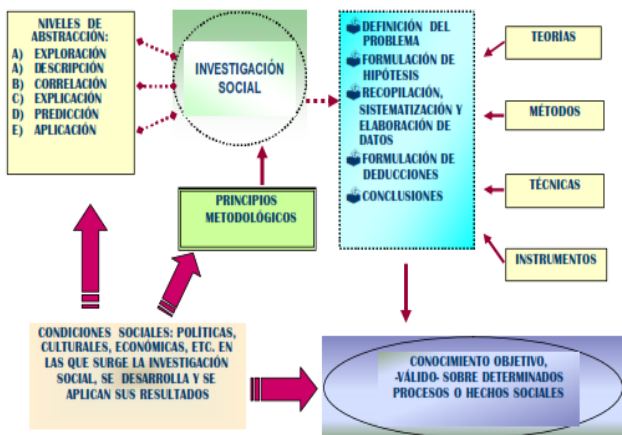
NIVELES DE ABSTRACCIÓN:
A) EXPLORACIÓN
A) DESCRIPCIÓN
B) CORRELACIÓN
C) EXPLICACIÓN
D) PREDICCIÓN
E) APLICACIÓN

INVESTIGACIÓN SOCIAL

DEFINICIÓN DEL PROBLEMA
FORMULACIÓN DE HIPÓTESIS
RECOPILACIÓN, SISTEMATIZACIÓN Y ELABORACIÓN DE DATOS
FORMULACIÓN DE DEDUCCIONES
CONCLUSIONES

TEORIAS

MÉTODOS

TÉCNICAS

INSTRUMENTOS

PRINCIPIOS METODOLÓGICOS

CONDICIONES SOCIALES: POLÍTICAS, CULTURALES, ECONÓMICAS, ETC. EN LAS QUE SURGE LA INVESTIGACIÓN SOCIAL, SE DESARROLLA Y SE APLICAN SUS RESULTADOS

CONOCIMIENTO OBJETIVO, -VÁLIDO- SOBRE DETERMINADOS PROCESOS O HECHOS SOCIALES